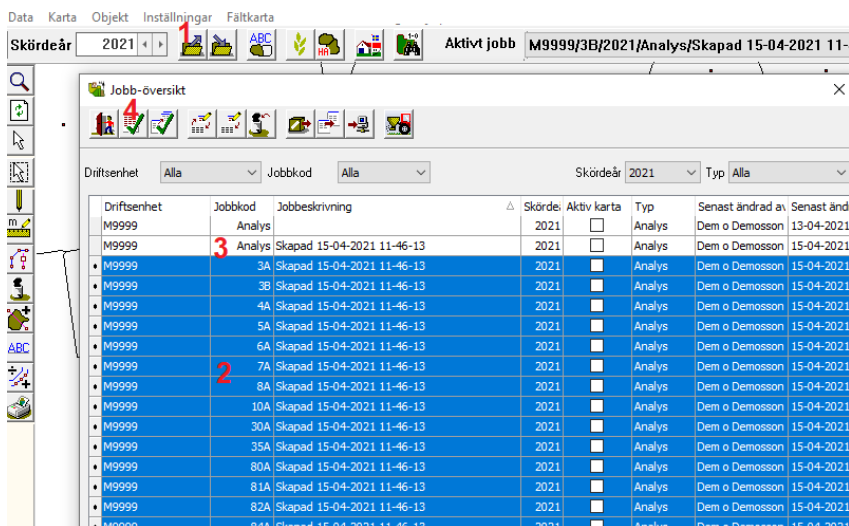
Data Karta Objekt Inställningar Fältkarta

Skördeår 2021 1 ABC HA Aktivt jobb M9999/3B/2021/Analys/Skapad 15-04-2021 11-

Jobb-översikt

4

Driftsenhet Alla Jobbkod Alla Skördeår 2021 Typ Alla

| Driftsenhet | Jobbkod | Jobbeskrivning | Skörde | Aktiv karta | Typ | Senast ändrad av | Senast änd |
|---|---|---|---|---|---|---|---|
| M9999 | Analys | | 2021 | | Analys | Dem o Demosson | 13-04-2021 |
| M9999 | 3 Analys | Skapad 15-04-2021 11-46-13 | 2021 | | Analys | Dem o Demosson | 15-04-2021 |
| M9999 | 3A | Skapad 15-04-2021 11-46-13 | 2021 | | Analys | Dem o Demosson | 15-04-2021 |
| M9999 | 3B | Skapad 15-04-2021 11-46-13 | 2021 | | Analys | Dem o Demosson | 15-04-2021 |
| M9999 | 4A | Skapad 15-04-2021 11-46-13 | 2021 | | Analys | Dem o Demosson | 15-04-2021 |
| M9999 | 5A | Skapad 15-04-2021 11-46-13 | 2021 | | Analys | Dem o Demosson | 15-04-2021 |
| M9999 | 6A | Skapad 15-04-2021 11-46-13 | 2021 | | Analys | Dem o Demosson | 15-04-2021 |
| M9999 | 2 7A | Skapad 15-04-2021 11-46-13 | 2021 | | Analys | Dem o Demosson | 15-04-2021 |
| M9999 | 8A | Skapad 15-04-2021 11-46-13 | 2021 | | Analys | Dem o Demosson | 15-04-2021 |
| M9999 | 10A | Skapad 15-04-2021 11-46-13 | 2021 | | Analys | Dem o Demosson | 15-04-2021 |
| M9999 | 30A | Skapad 15-04-2021 11-46-13 | 2021 | | Analys | Dem o Demosson | 15-04-2021 |
| M9999 | 35A | Skapad 15-04-2021 11-46-13 | 2021 | | Analys | Dem o Demosson | 15-04-2021 |
| M9999 | 80A | Skapad 15-04-2021 11-46-13 | 2021 | | Analys | Dem o Demosson | 15-04-2021 |
| M9999 | 81A | Skapad 15-04-2021 11-46-13 | 2021 | | Analys | Dem o Demosson | 15-04-2021 |
| M9999 | 82A | Skapad 15-04-2021 11-46-13 | 2021 | | Analys | Dem o Demosson | 15-04-2021 |
| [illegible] | | | | | | | |